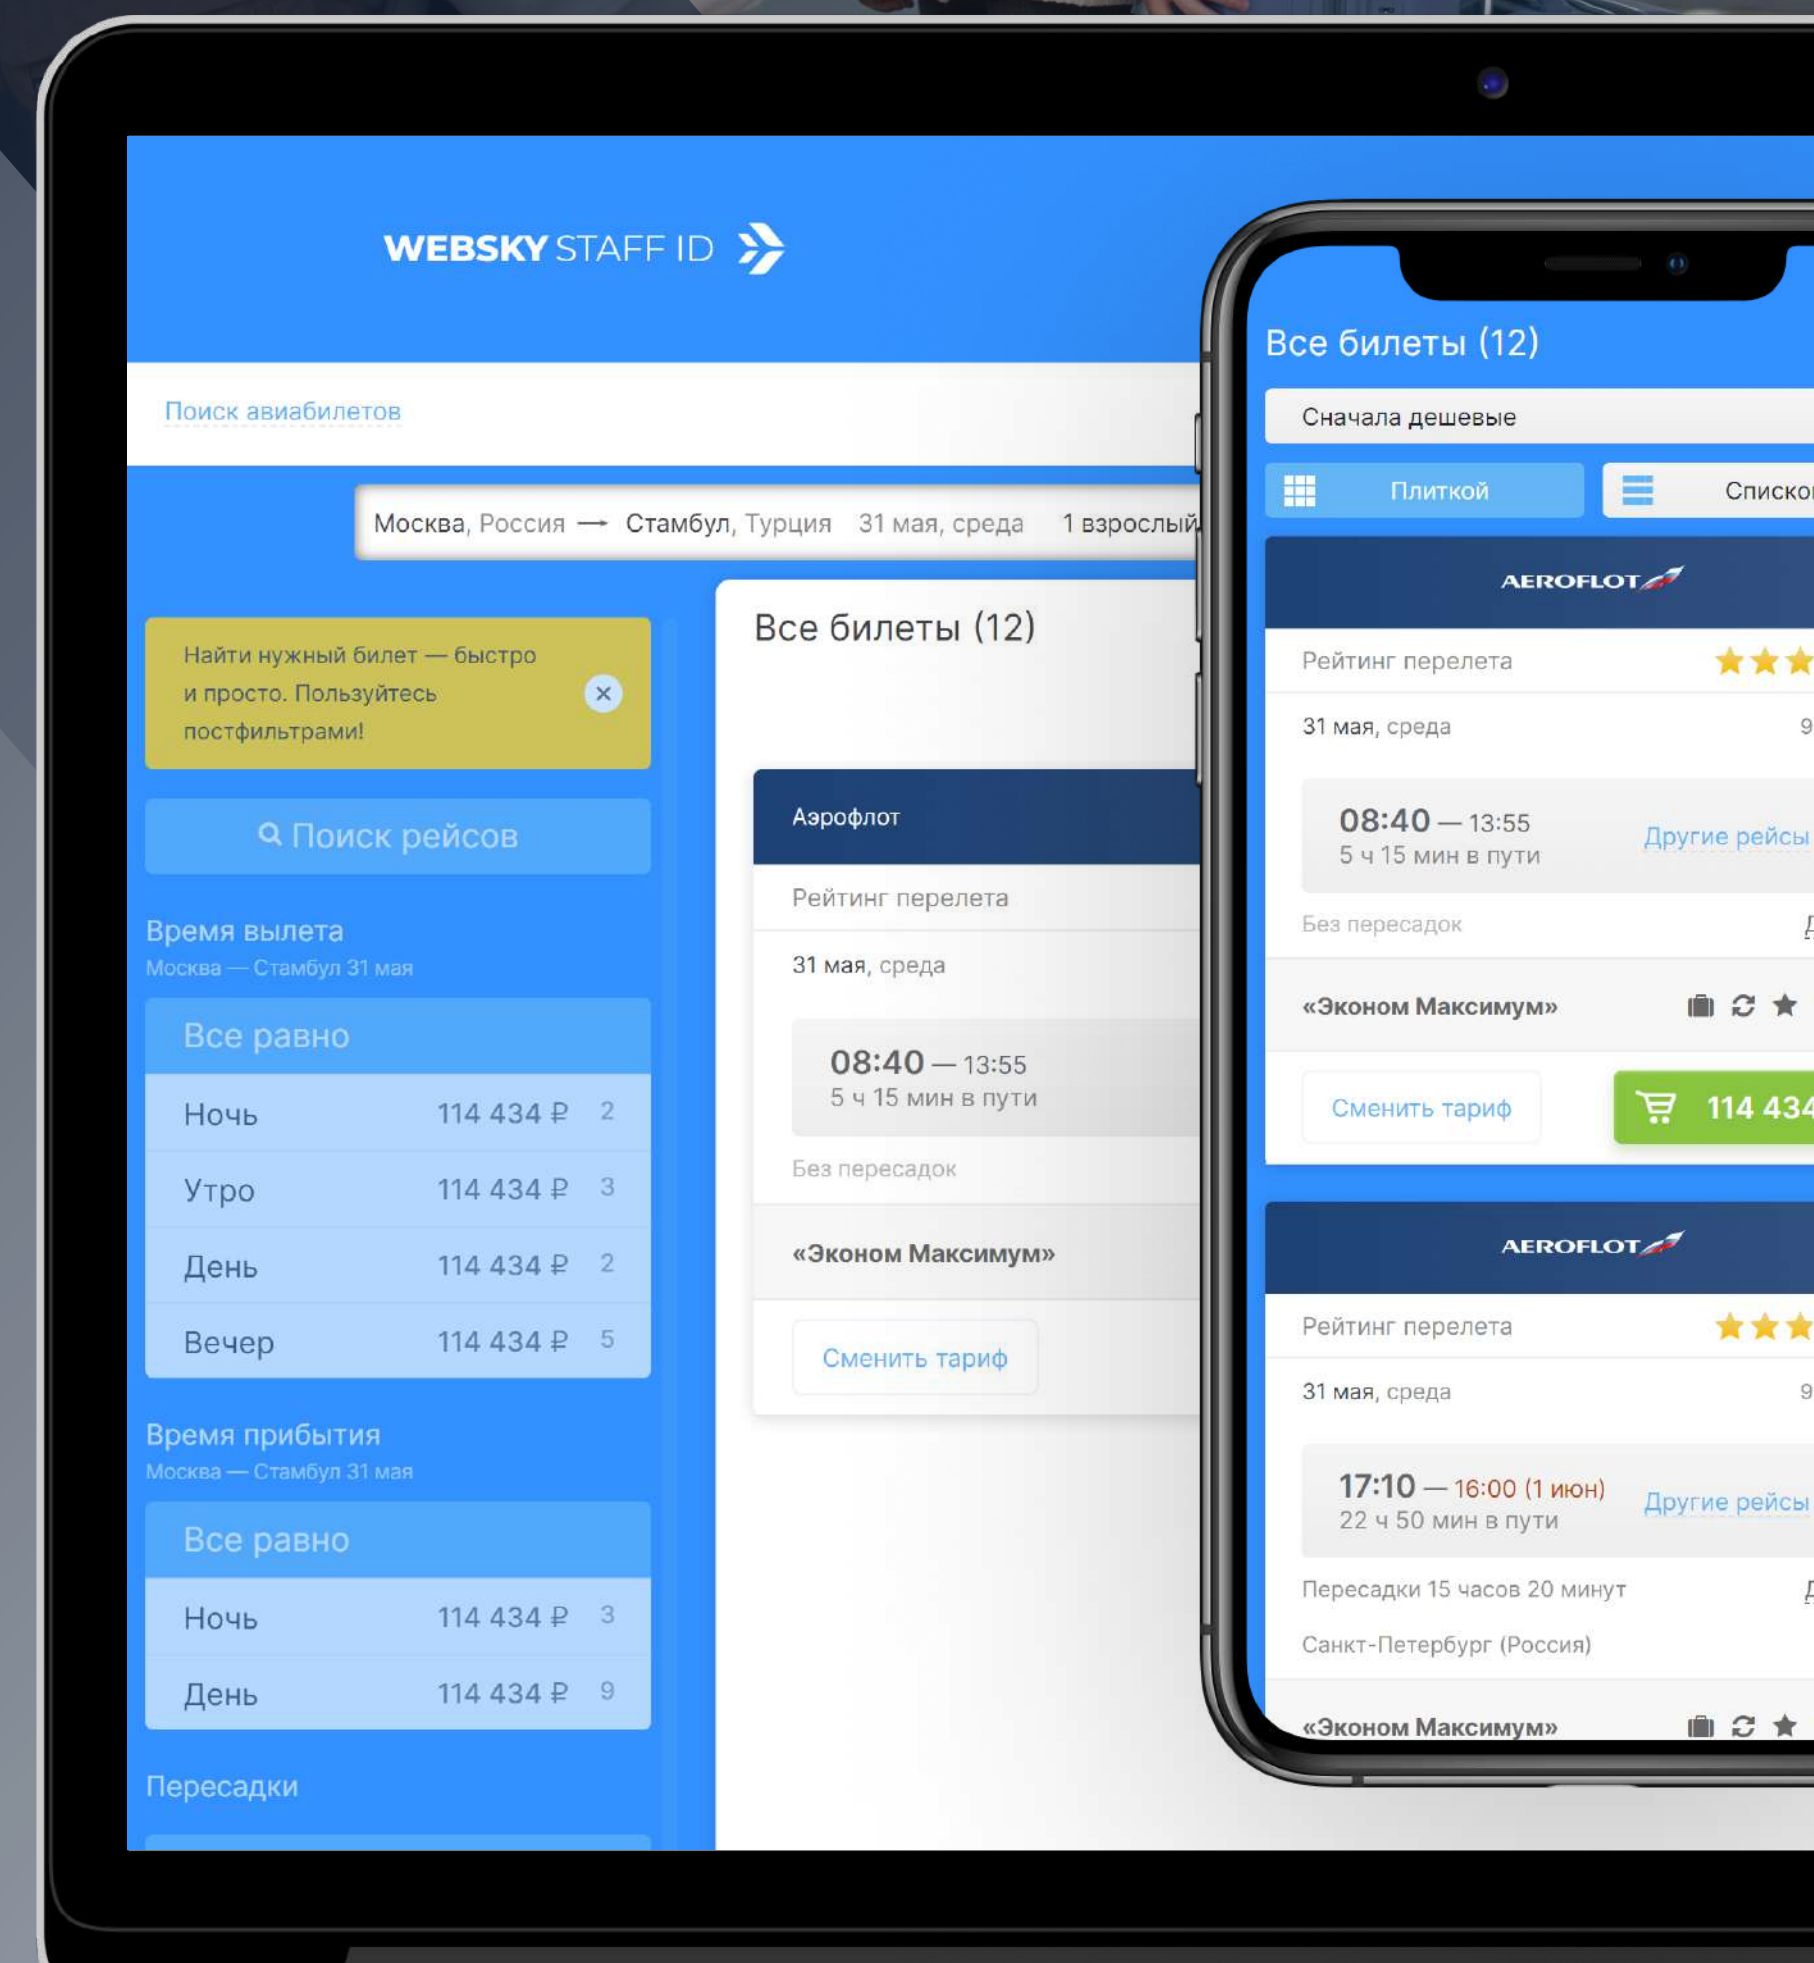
WEBSKY STAFF ID

Поиск авиабилетов

Москва, Россия → Стамбул, Турция 31 мая, среда 1 взрослый

Найти нужный билет — быстро и просто. Пользуйтесь постфильтрами!

Поиск рейсов

Время вылета
Москва — Стамбул 31 мая

Все равно

| | | |
|---|---|---|
| Ночь | 114 434 ₽ | 2 |
| Утро | 114 434 ₽ | 3 |
| День | 114 434 ₽ | 2 |
| Вечер | 114 434 ₽ | 5 |

Время прибытия
Москва — Стамбул 31 мая

Все равно

| | | |
|---|---|---|
| Ночь | 114 434 ₽ | 3 |
| День | 114 434 ₽ | 9 |

Пересадки

Все билеты (12)

Аэрофлот

Рейтинг перелета

31 мая, среда

08:40 — 13:55
5 ч 15 мин в пути

Без пересадок

«Эконом Максимум»

Сменить тариф

Все билеты (12)

Сначала дешевые

Плиткой

Списко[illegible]

AEROFLOT

Рейтинг перелета

31 мая, среда

08:40 — 13:55
5 ч 15 мин в пути

Другие рейсы

Без пересадок

«Эконом Максимум»

Сменить тариф

114 434

AEROFLOT

Рейтинг перелета

31 мая, среда

17:10 — 16:00 (1 июн)
22 ч 50 мин в пути

Другие рейсы

Пересадки 15 часов 20 минут

Санкт-Петербург (Россия)

«Эконом Максимум»